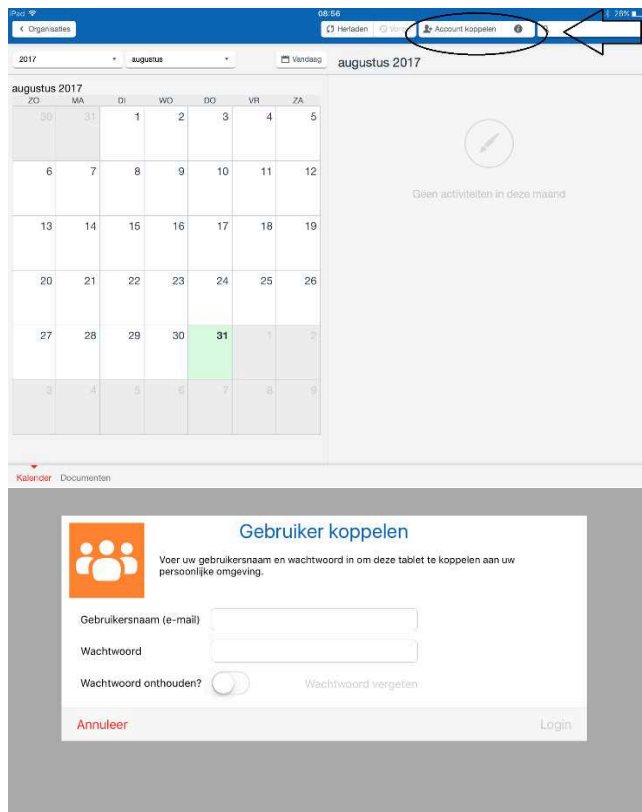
iPad 08:56 28%

< Organisaties

Herladen Vorig Account koppelen

2017 augustus Vandaag

augustus 2017

augustus 2017

| ZO | MA | DI | WO | DO | VR | ZA |
|---|---|---|---|---|---|---|
| 30 | 31 | 1 | 2 | 3 | 4 | 5 |
| 6 | 7 | 8 | 9 | 10 | 11 | 12 |
| 13 | 14 | 15 | 16 | 17 | 18 | 19 |
| 20 | 21 | 22 | 23 | 24 | 25 | 26 |
| 27 | 28 | 29 | 30 | 31 | 1 | 2 |
| 3 | 4 | 5 | 6 | 7 | 8 | 9 |

Geen activiteiten in deze maand

Kalender Documenten

Gebruiker koppelen

Voer uw gebruikersnaam en wachtwoord in om deze tablet te koppelen aan uw persoonlijke omgeving.

Gebruikersnaam (e-mail)

Wachtwoord

Wachtwoord onthouden?

Wachtwoord vergeten

Annuleer

Login